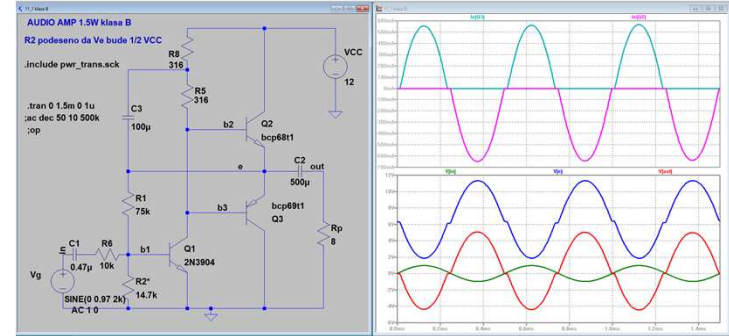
11_1 klasa B

AUDIO AMP 1.5W klasa B

R2 podeseno da Ve bude 1/2 VCC

.include pwr_trans.sck

.tran 0 1.5m 0 1u
;ac dec 50 10 500k
;op

R8
316

R5
316

C3
100µ

VCC
12

b2

Q2
bcp68t1

e

C2
500µ

out

R1
75k

b3

bcp69t1
Q3

Rp
8

C1
0.47µ

R6
10k

b1

Q1
2N3904

R2*
14.7k

Vg

SINE(0 0.97 2k)
AC 1 0

11_1 klasa B

Ic(Q3)

Ic(Q2)

V(e)

V(b)

V(out)

0.0ms
0.2ms
0.4ms
0.6ms
0.8ms
1.0ms
1.2ms
1.4ms